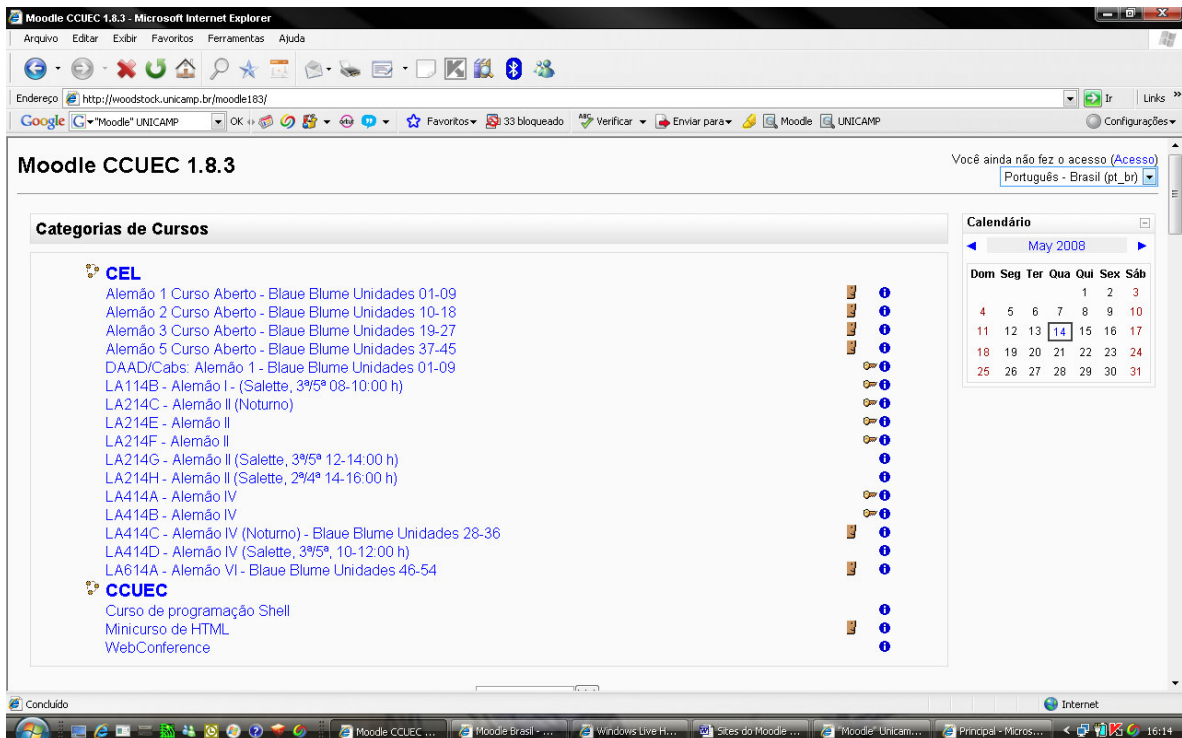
Moodle CCUEC 1.8.3 - Microsoft Internet Explorer

Arquivo Editar Exibir Favoritos Ferramentas Ajuda

Endereço http://woodstock.unicamp.br/moodle183/

Ir Links

Google "Moodle" UNICAMP OK Favoritos 33 bloqueado Verificar Enviar para Moodle UNICAMP Configurações

Moodle CCUEC 1.8.3

Você ainda não fez o acesso (Acesso)

Português - Brasil (pt_br)

Categorias de Cursos

CEL

Alemão 1 Curso Aberto - Blaue Blume Unidades 01-09
Alemão 2 Curso Aberto - Blaue Blume Unidades 10-18
Alemão 3 Curso Aberto - Blaue Blume Unidades 19-27
Alemão 5 Curso Aberto - Blaue Blume Unidades 37-45
DAAD/Cabs: Alemão 1 - Blaue Blume Unidades 01-09
LA114B - Alemão I - (Salette, 3ª/5ª 08-10:00 h)
LA214C - Alemão II (Noturno)
LA214E - Alemão II
LA214F - Alemão II
LA214G - Alemão II (Salette, 3ª/5ª 12-14:00 h)
LA214H - Alemão II (Salette, 2ª/4ª 14-16:00 h)
LA414A - Alemão IV
LA414B - Alemão IV
LA414C - Alemão IV (Noturno) - Blaue Blume Unidades 28-36
LA414D - Alemão IV (Salette, 3ª/5ª, 10-12:00 h)
LA614A - Alemão VI - Blaue Blume Unidades 46-54

CCUEC

Curso de programação Shell
Minicurso de HTML
WebConference

Calendário

May 2008

| Dom | Seg | Ter | Qua | Qui | Sex | Sáb |
|---|---|---|---|---|---|---|
| | | | | 1 | 2 | 3 |
| 4 | 5 | 6 | 7 | 8 | 9 | 10 |
| 11 | 12 | 13 | 14 | 15 | 16 | 17 |
| 18 | 19 | 20 | 21 | 22 | 23 | 24 |
| 25 | 26 | 27 | 28 | 29 | 30 | 31 |

Concluído

Internet

Moodle CCUEC ... Moodle Brasil - ... Windows Live H... Sites do Moodle ... "Moodle" Unicam... Principal - Micros... 16:14